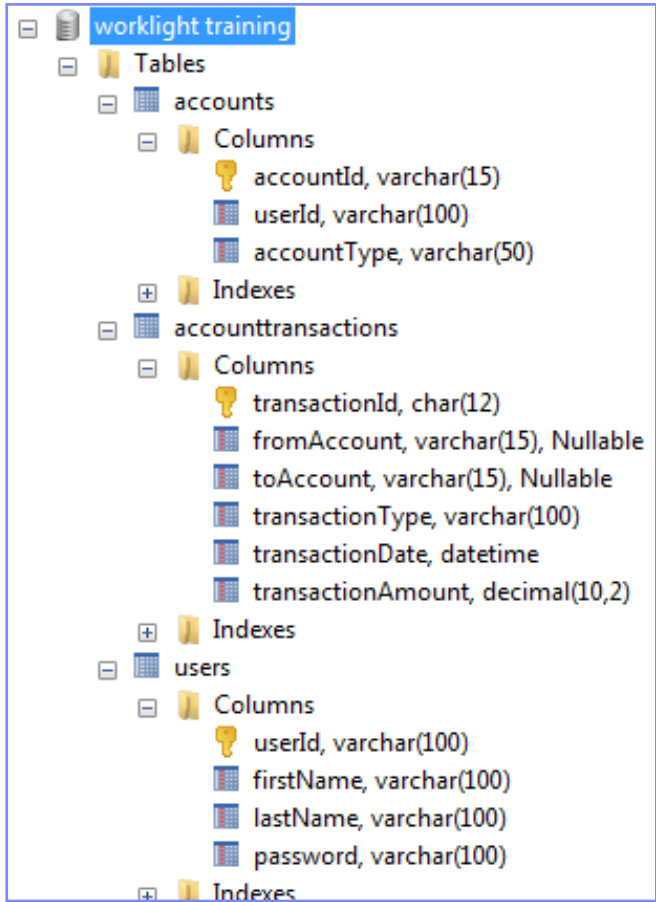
worklight training
Tables
accounts
Columns
accountId, varchar(15)
userId, varchar(100)
accountType, varchar(50)
Indexes
accounttransactions
Columns
transactionId, char(12)
fromAccount, varchar(15), Nullable
toAccount, varchar(15), Nullable
transactionType, varchar(100)
transactionDate, datetime
transactionAmount, decimal(10,2)
Indexes
users
Columns
userId, varchar(100)
firstName, varchar(100)
lastName, varchar(100)
password, varchar(100)
Indexes